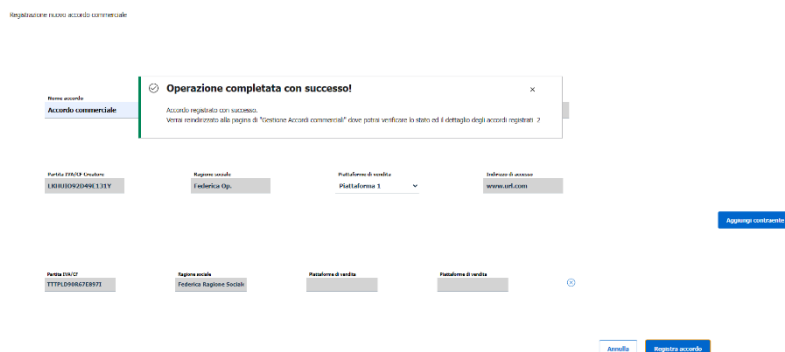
Registrazione nuovo accordo commerciale

Nome accordo
Accordo commerciale

Operazione completata con successo!

×

Accordo registrato con successo.
Verrai reindirizzato alla pagina di "Gestione Accordi commerciali" dove potrai verificare lo stato ed il dettaglio degli accordi registrati 2

Partita IVA/CF Creatore
LRXRJD92D49C131Y

Ragione sociale
Federica Op.

Piattaforma di vendita
Piattaforma 1

Indirizzo di accesso
www.url.com

Aggiungi contraente

Partita IVA/CF
TTTPLD90R67E897I

Ragione sociale
Federica Ragione Sociale

Piattaforma di vendita

Piattaforma di vendita

Annulla

Registra accordo